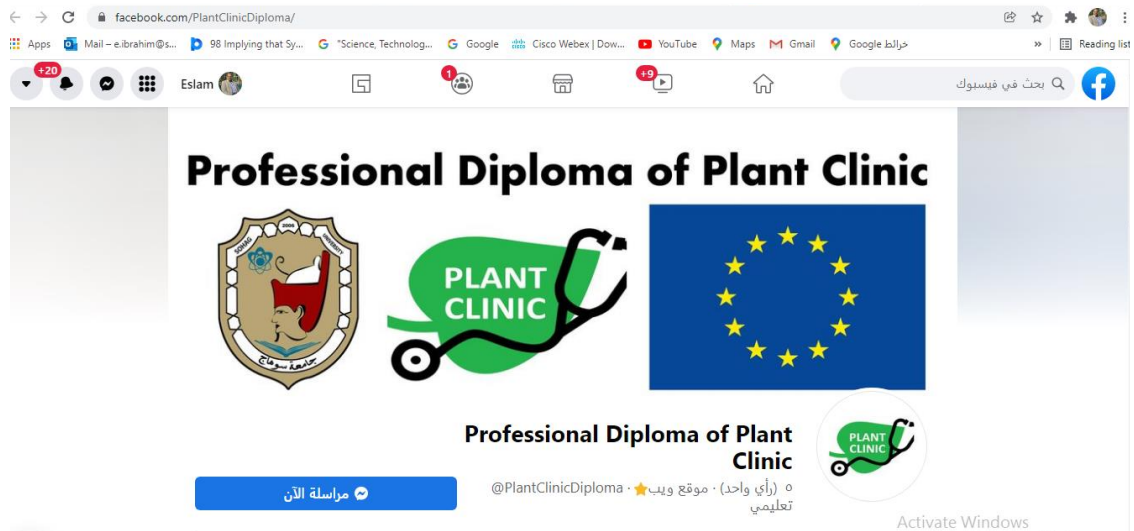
facebook.com/PlantClinicDiploma/

Apps Mail – e.ibrahim@s... 98 Implying that Sy... "Science, Technolog... Google Cisco Webex | Dow... YouTube Maps Gmail Google خرائط » Reading list

+20 Eslam 1 +9 بحث في فيسبوك

Professional Diploma of Plant Clinic

SOHAG UNIVERSITY 2006 جامعة سوهاج

PLANT CLINIC

PLANT CLINIC

Professional Diploma of Plant Clinic

@PlantClinicDiploma · موقع ويب ٥ (رأي واحد) · تعليمي

مراسلة الآن

Activate Windows